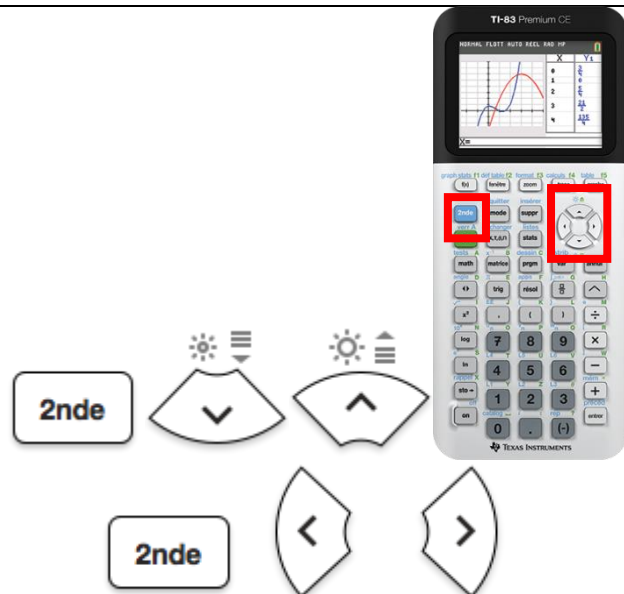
TI-83 Premium CE

NORMAL FLOTT AUTO REEL RAD MP

X
Y₁
0
1
2
3
4

X=

graph stats f1 déf table f2 format f3 calculs f4 table f5
f(x) fenêtre zoom trace graphe
2nde mode suppr
quitter insérer
échanger listes
X,T,θ,n stats
math matrice prgm var annul
trig résol
log ln sto→ on
7 8 9 4 5 6 1 2 3 0 . (-)
entrer

TEXAS INSTRUMENTS

2nde

2nde